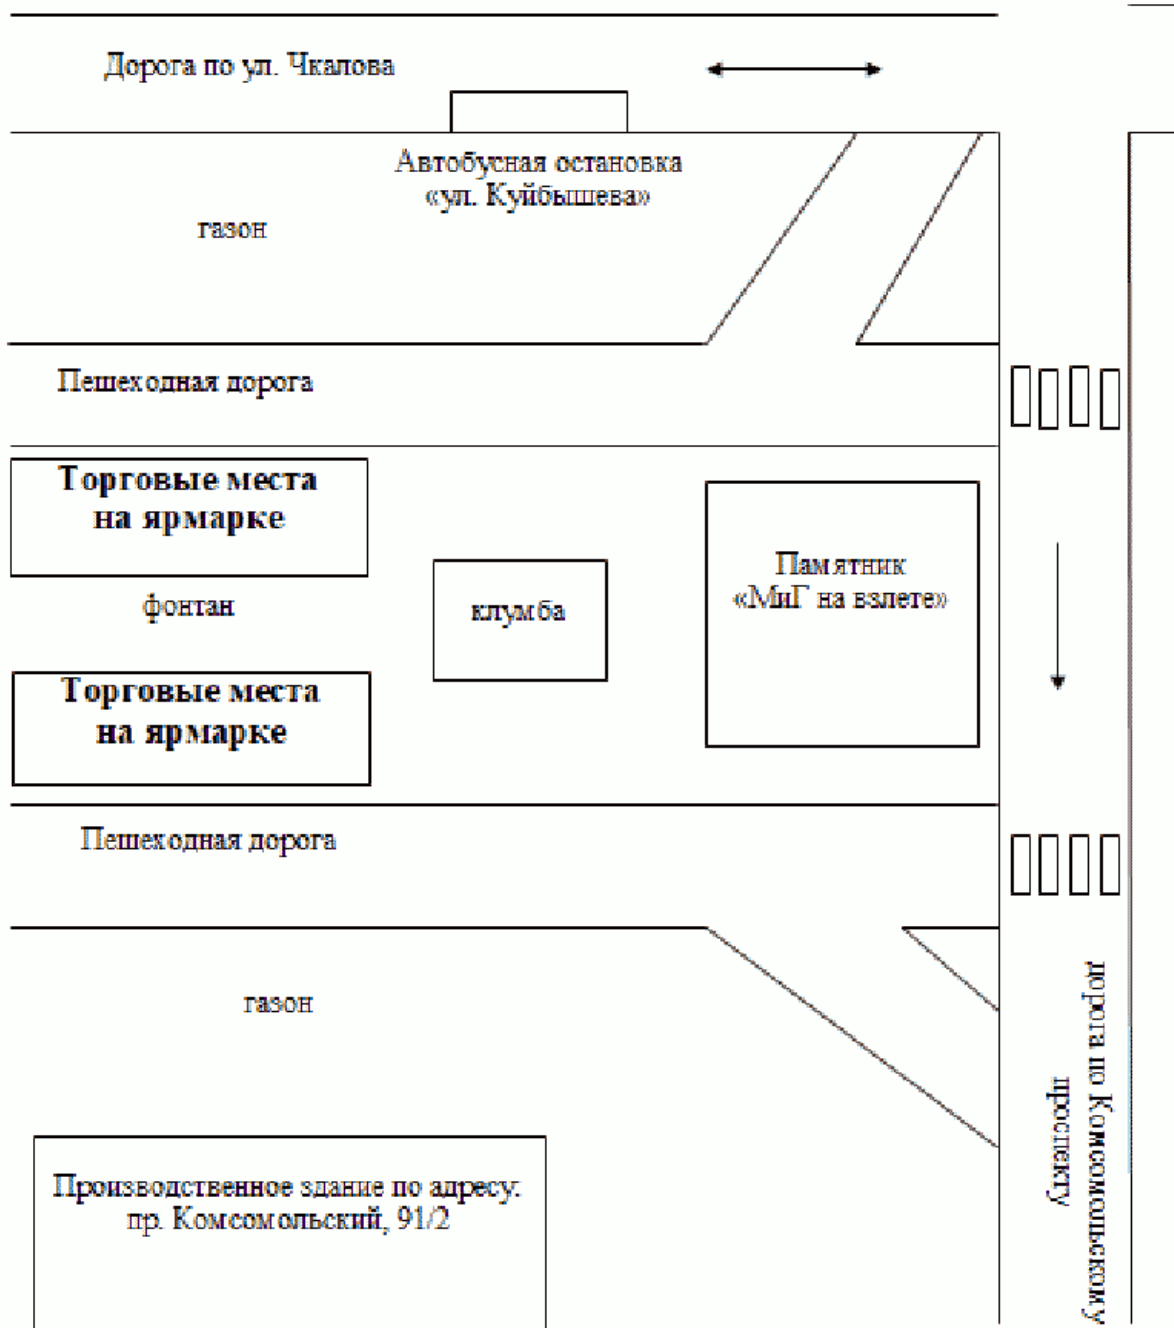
Дорога по ул. Чкалова

Автобусная остановка «ул. Куйбышева»

газон

Пешеходная дорога

Торговые места на ярмарке

фонтан

клумба

Памятник «МиГ на взлете»

Торговые места на ярмарке

Пешеходная дорога

газон

Производственное здание по адресу: пр. Комсомольский, 91/2

дорога по Комсомольскому проспекту